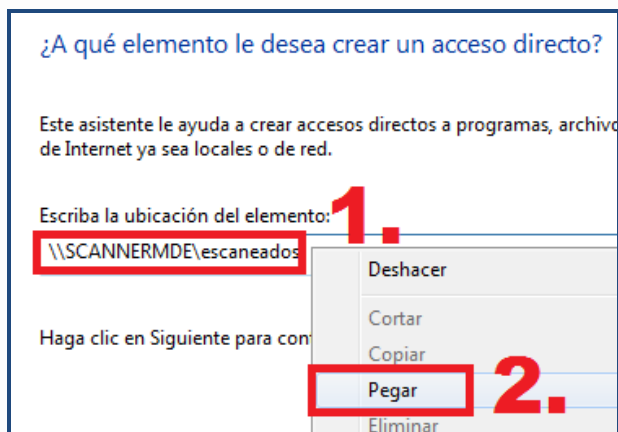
¿A qué elemento le desea crear un acceso directo?

Este asistente le ayuda a crear accesos directos a programas, archivo de Internet ya sea locales o de red.

Escriba la ubicación del elemento:

\\SCANNERMDE\escaneados

Haga clic en Siguiente para con

1.

Deshacer

Cortar

Copiar

Pegar

Eliminar

2.